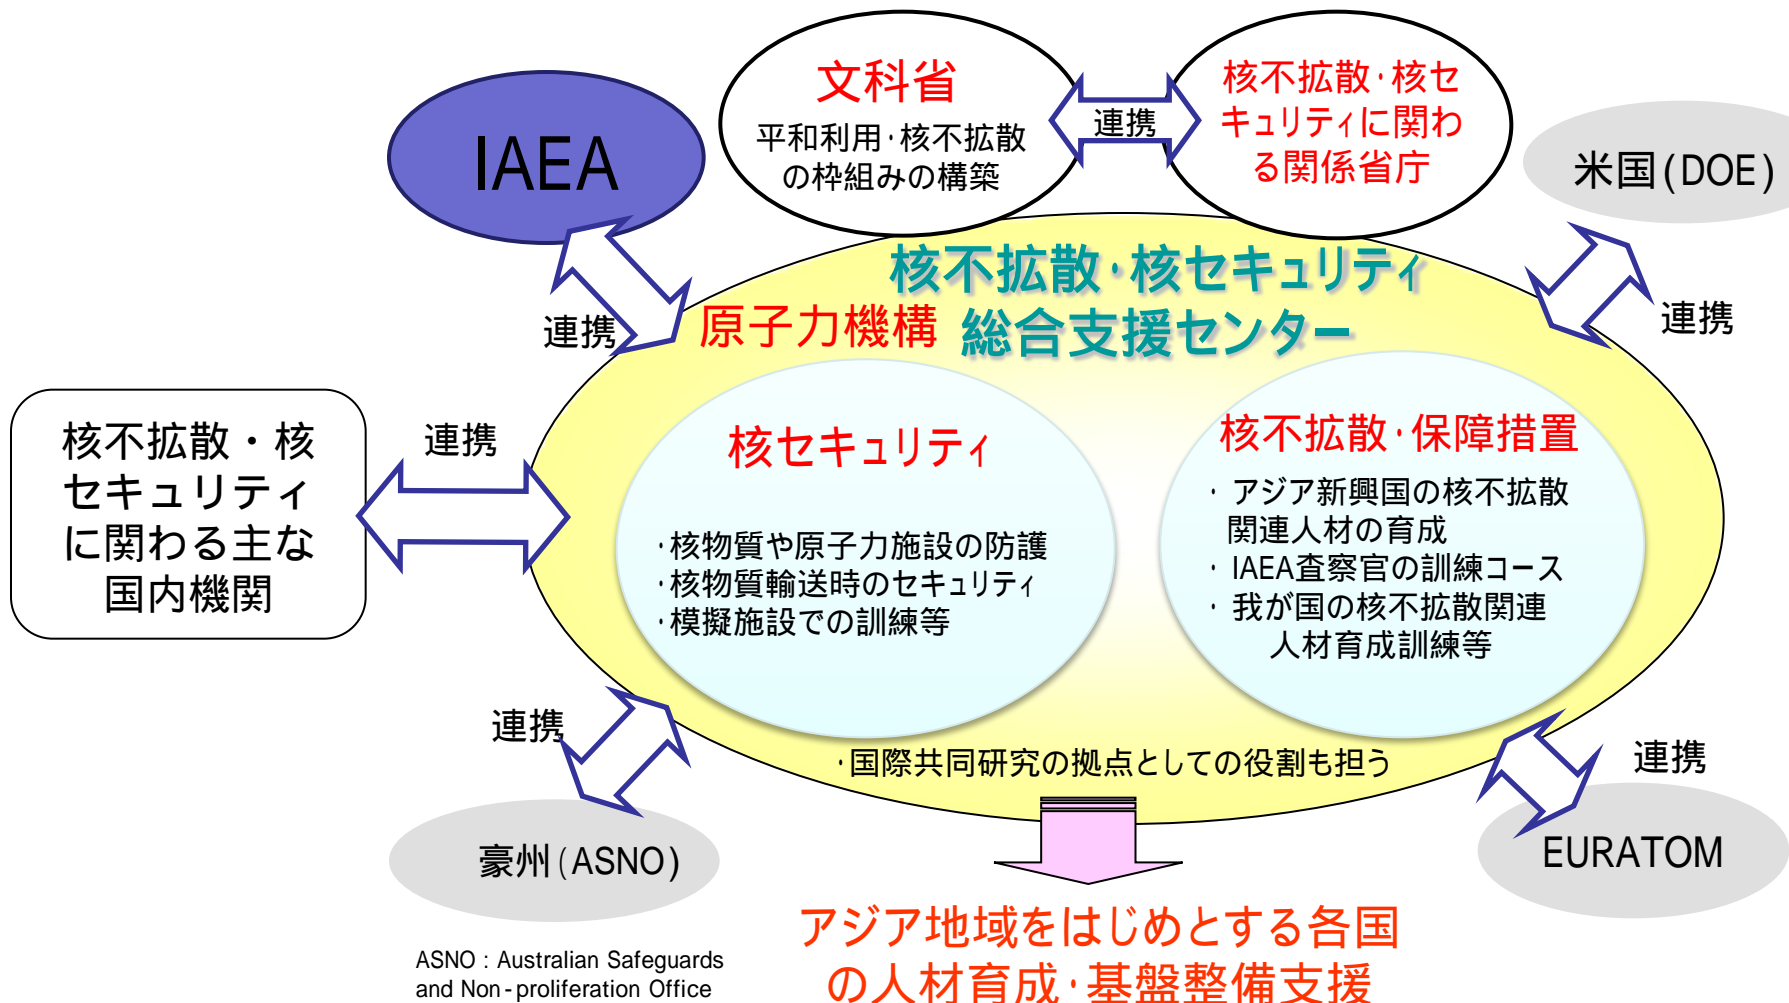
文科省
平和利用·核不拡散の枠組みの構築

連携

核不拡散·核セキュリティに関わる関係省庁

IAEA

米国(DOE)

連携

核不拡散·核セキュリティ
原子力機構 総合支援センター

連携

核不拡散・核セキュリティに関わる主な国内機関

連携

核セキュリティ
·核物質や原子力施設の防護
·核物質輸送時のセキュリティ
·模擬施設での訓練等

核不拡散·保障措置
· アジア新興国の核不拡散関連人材の育成
· IAEA査察官の訓練コース
· 我が国の核不拡散関連人材育成訓練等

連携

·国際共同研究の拠点としての役割も担う

連携

豪州(ASNO)

EURATOM

ASNO : Australian Safeguards and Non-proliferation Office

アジア地域をはじめとする各国の人材育成·基盤整備支援